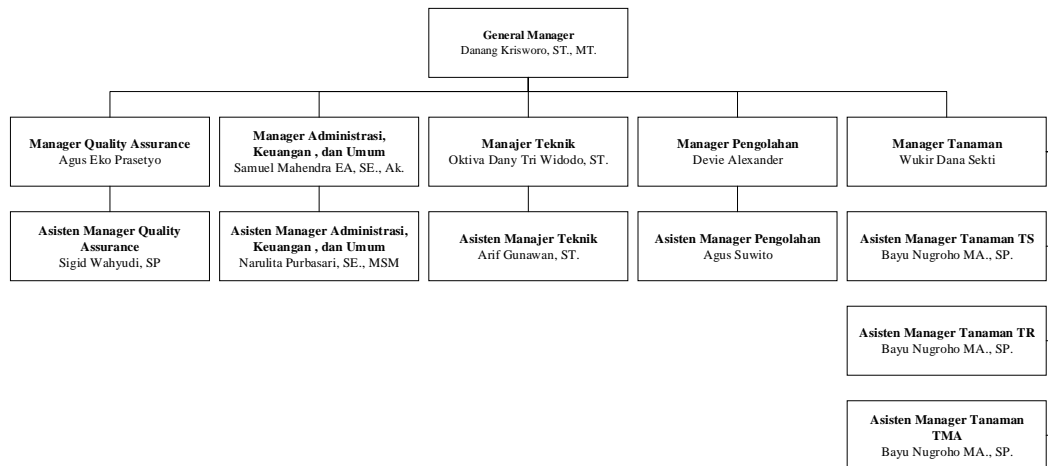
General Manager
Danang Krisworo, ST., MT.

Manager Quality Assurance
Agus Eko Prasetyo

Manager Administrasi, Keuangan , dan Umum
Samuel Mahendra EA, SE., Ak.

Manajer Teknik
Oktiva Dany Tri Widodo, ST.

Manager Pengolahan
Devie Alexander

Manager Tanaman
Wukir Dana Sekti

Asisten Manager Quality Assurance
Sigid Wahyudi, SP

Asisten Manager Administrasi, Keuangan , dan Umum
Narulita Purbasari, SE., MSM

Asisten Manajer Teknik
Arif Gunawan, ST.

Asisten Manager Pengolahan
Agus Suwito

Asisten Manager Tanaman TS
Bayu Nugroho MA., SP.

Asisten Manager Tanaman TR
Bayu Nugroho MA., SP.

Asisten Manager Tanaman TMA
Bayu Nugroho MA., SP.